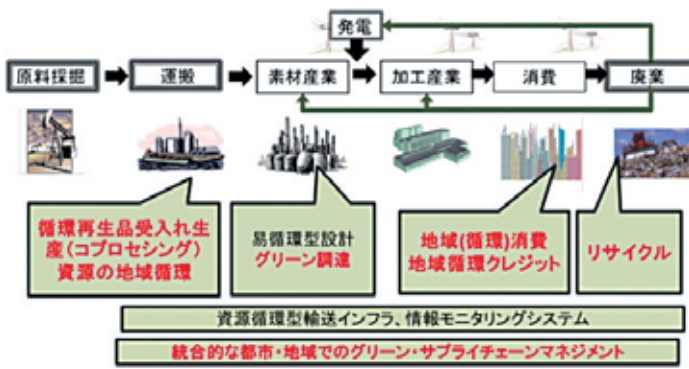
発電

原料採掘

運搬

素材産業

加工産業

消費

廃棄

循環再生品受入れ生産(コプロセシング)資源の地域循環

易循環型設計
グリーン調達

地域(循環)消費
地域循環クレジット

リサイクル

資源循環型輸送インフラ、情報モニタリングシステム

統合的な都市・地域でのグリーン・サプライチェーンマネジメント